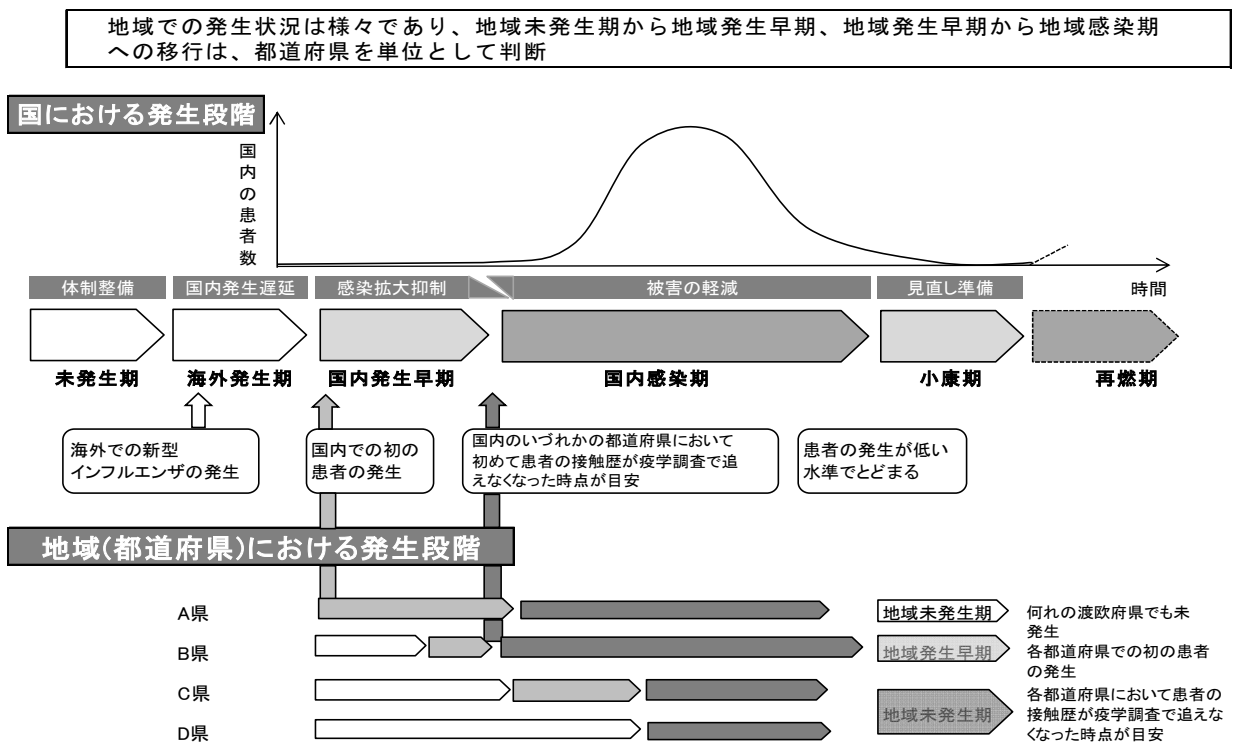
地域での発生状況は様々であり、地域未発生期から地域発生早期、地域発生早期から地域感染期への移行は、都道府県を単位として判断

国における発生段階

国内の患者数

時間

体制整備
国内発生遅延
感染拡大抑制
被害の軽減
見直し準備

未発生期
海外発生期
国内発生早期
国内感染期
小康期
再燃期

海外での新型インフルエンザの発生

国内での初の患者の発生

国内のいづれかの都道府県において初めて患者の接触歴が疫学調査で追えなくなった時点が目安

患者の発生が低い水準でとどまる

地域(都道府県)における発生段階

A県
B県
C県
D県

地域未発生期
何れの渡欧府県でも未発生

地域発生早期
各都道府県での初の患者の発生

地域未発生期
各都道府県において患者の接触歴が疫学調査で追えなくなった時点が目安